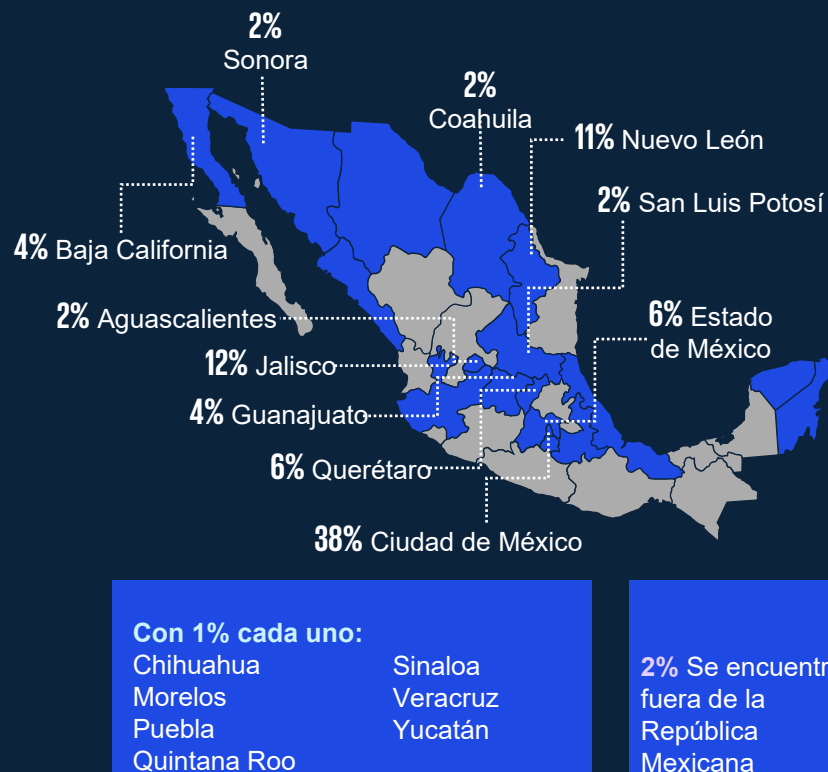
2%
Sonora

2%
Coahuila

11% Nuevo León

2% San Luis Potosí

4% Baja California

2% Aguascalientes

6% Estado de México

12% Jalisco

4% Guanajuato

6% Querétaro

38% Ciudad de México

Con 1% cada uno:
Chihuahua
Morelos
Puebla
Quintana Roo
Sinaloa
Veracruz
Yucatán

2% Se encuentr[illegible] fuera de la República Mexicana